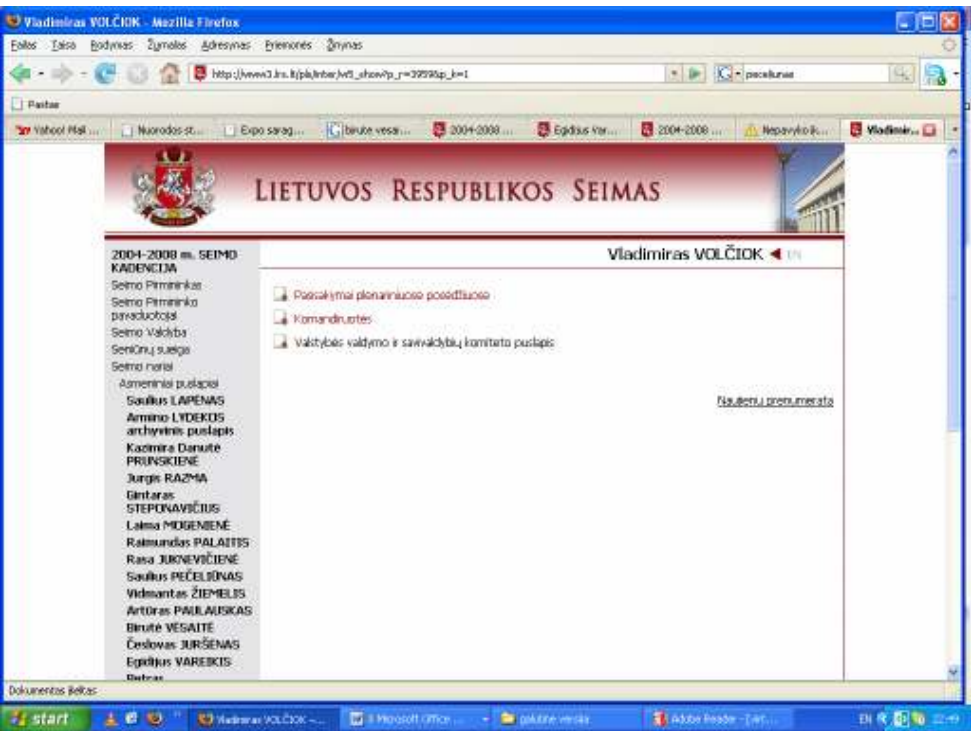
Vladimiras VOLČIOK - Mozilla Firefox

Failas Taisa Rodymas Žurnalas Adresynas Priemonės Žinynas

http://www3.lrs.lt/pls/inter/w5_show?p_r=3959&p_k=1

pasėlunas

Paštas

Yahoo! Mail ... Nuorodos st... Expo sarag... birute vesai... 2004-2008 ... Egidijus Var... 2004-2008 ... Nepavyko ik... Vladimir...

LIETUVOS RESPUBLIKOS SEIMAS

2004-2008 m. SEIMO KADENCIJA
Seimo Pirmininkas
Seimo Pirmininko pavaduotojai
Seimo Valdyba
Seniūnų sueiga
Seimo nariai
Asmeniniai puslapiai
Saulius LAPĖNAS
Arminas LYDEKOS archyvinis puslapis
Kazimira Danutė PRUNSKIENĖ
Jurgis RAZMA
Gintaras STEPONAVIČIUS
Laima MOGENIENĖ
Raimundas PALAITIS
Rasa JUKNEVIČIENĖ
Saulius PEČELIŪNAS
Vidmantas ŽIEMELIS
Artūras PAULAUSKAS
Birutė VĖSAITĖ
Česlovas JURŠĖNAS
Egidijus VAREIKIS
Petras

Vladimiras VOLČIOK EN

Pasisakymai plenariniuose posėdžiuose
Komandiruotės
Valstybės valdymo ir savivaldybių komiteto puslapis

Naujienų prenumerata

Dokumentas įkeltas

start

Vladimiras VOLČIOK -...
3 Microsoft Office ...
galutine versija
Adobe Reader - [art...
EN
22:49